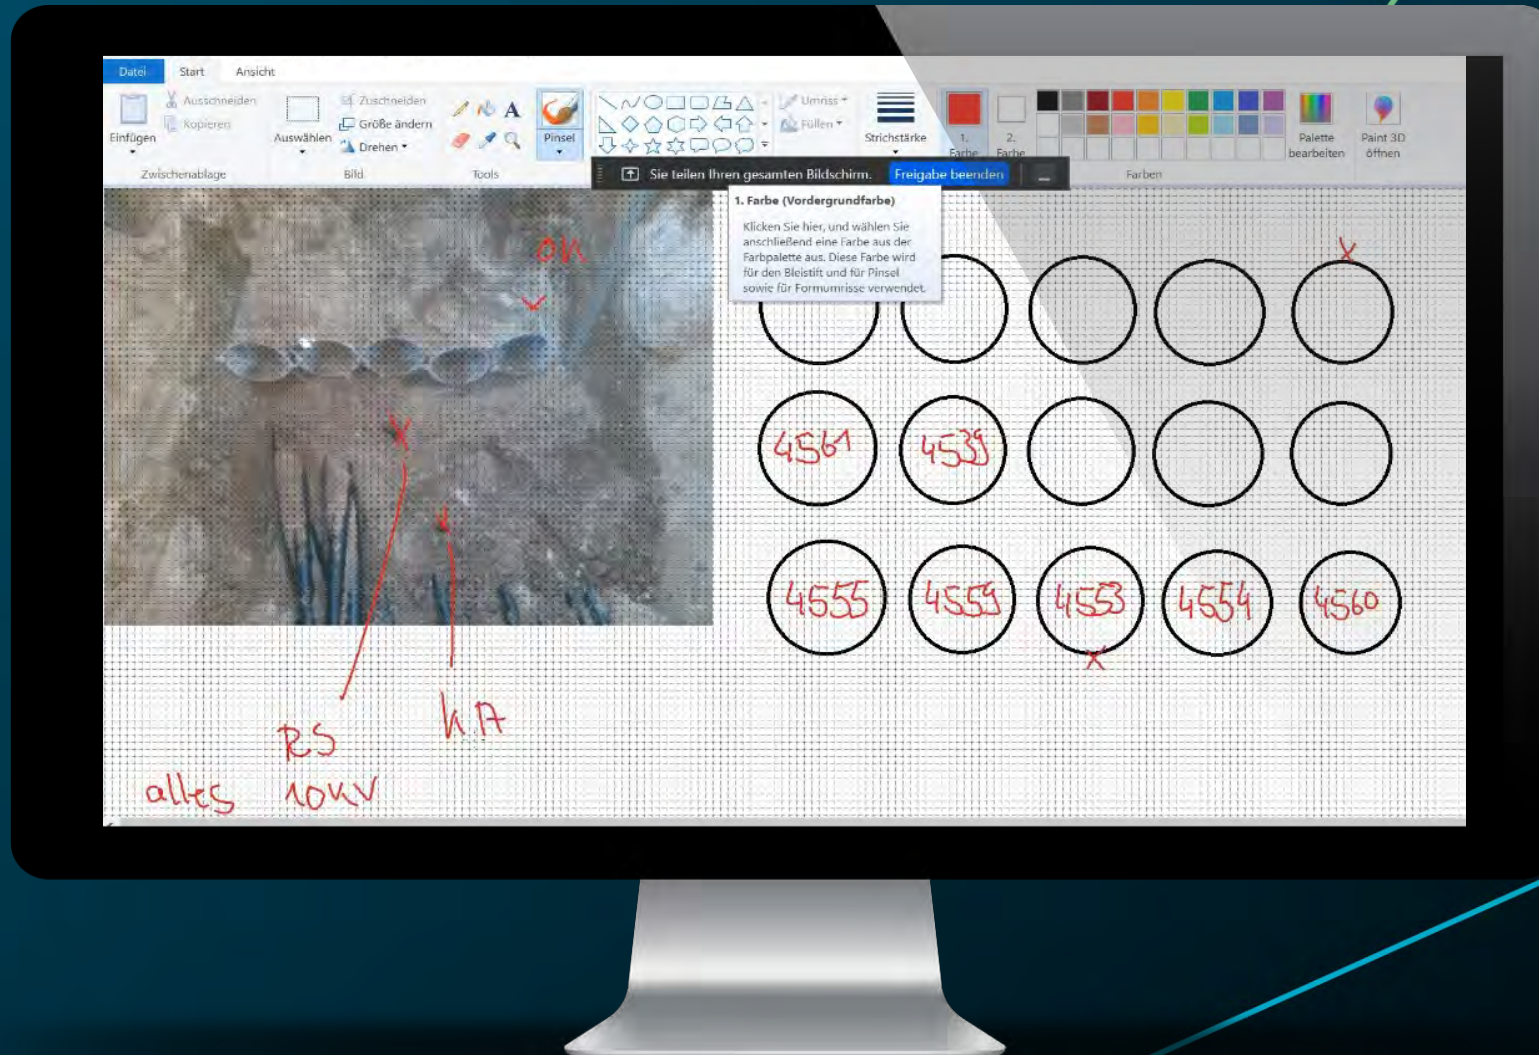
Datei Start Ansicht

Einfügen
Ausschneiden
Kopieren
Zwischenablage

Auswählen
Zuschneiden
Größe ändern
Drehen
Bild

Tools

Pinsel

Umriss
Füllen

Strichstärke

1. Farbe
2. Farbe

Farben

Palette bearbeiten

Paint 3D öffnen

Sie teilen Ihren gesamten Bildschirm. Freigabe beenden

1. Farbe (Vordergrundfarbe)

Klicken Sie hier, und wählen Sie anschließend eine Farbe aus der Farbpalette aus. Diese Farbe wird für den Bleistift und für Pinsel sowie für Formumrisse verwendet.

OK

X

4561
4539

4555
4559
4553
4554
4560

RS 10kV

kA

alles